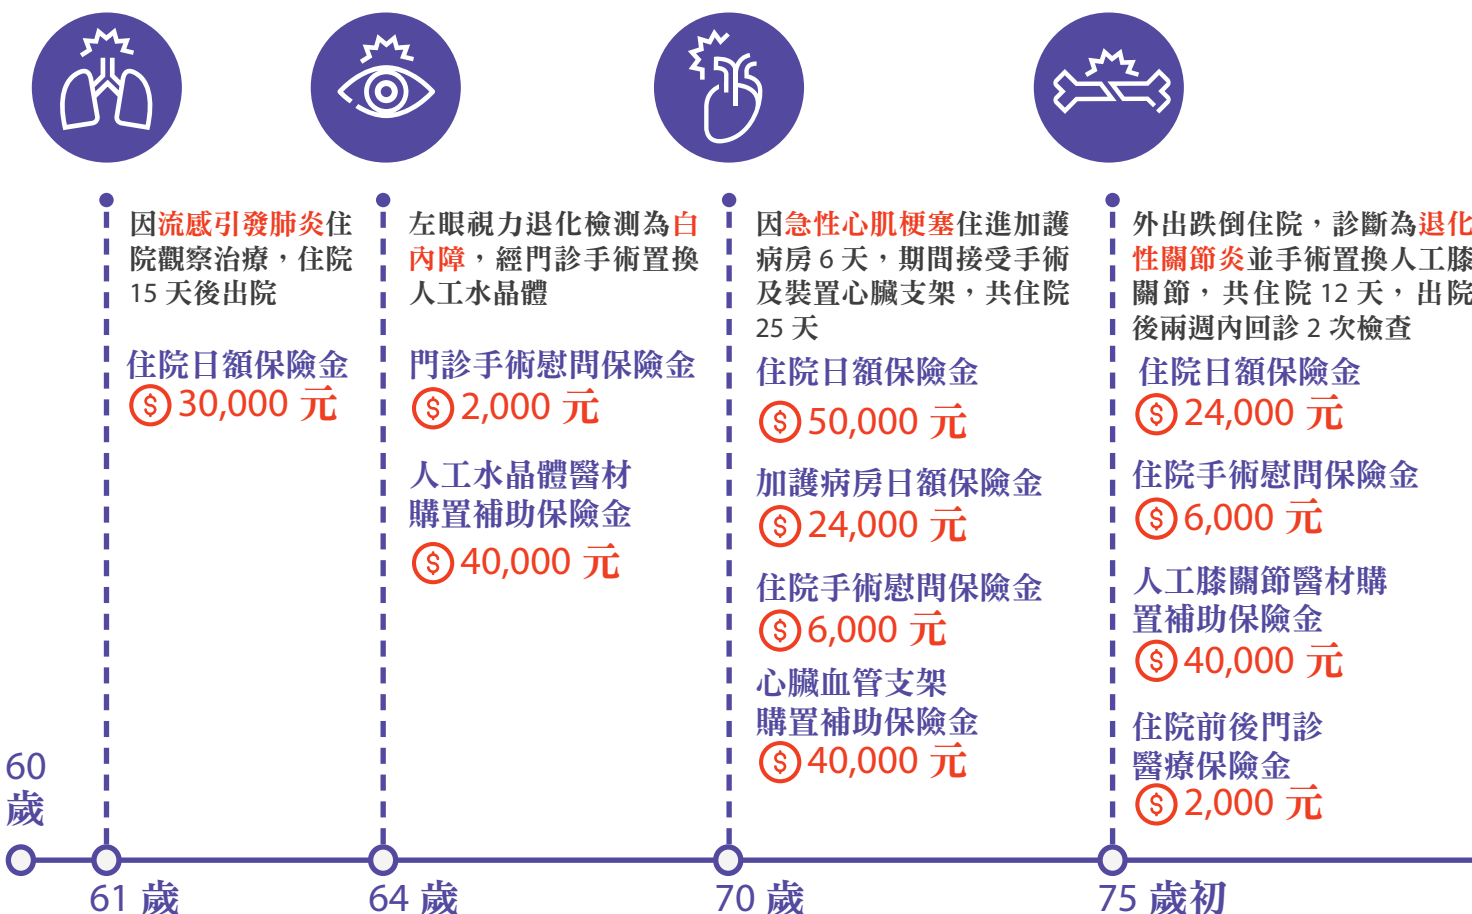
因流感引發肺炎住院觀察治療，住院 15 天後出院

住院日額保險金
$ 30,000 元

左眼視力退化檢測為白內障，經門診手術置換人工水晶體

門診手術慰問保險金
$ 2,000 元

人工水晶體醫材購置補助保險金
$ 40,000 元

因急性心肌梗塞住進加護病房 6 天，期間接受手術及裝置心臟支架，共住院 25 天

住院日額保險金
$ 50,000 元

加護病房日額保險金
$ 24,000 元

住院手術慰問保險金
$ 6,000 元

心臟血管支架購置補助保險金
$ 40,000 元

外出跌倒住院，診斷為退化性關節炎並手術置換人工膝關節，共住院 12 天，出院後兩週內回診 2 次檢查

住院日額保險金
$ 24,000 元

住院手術慰問保險金
$ 6,000 元

人工膝關節醫材購置補助保險金
$ 40,000 元

住院前後門診醫療保險金
$ 2,000 元

60 歲

61 歲

64 歲

70 歲

75 歲初